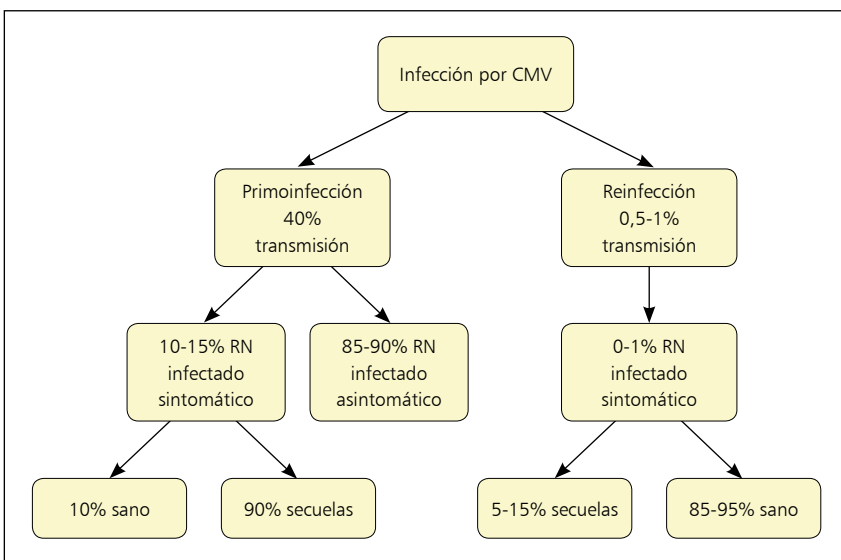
Infección por CMV

Primoinfección
40%
transmisión

Reinfección
0,5-1%
transmisión

10-15% RN
infectado
sintomático

85-90% RN
infectado
asintomático

0-1% RN
infectado
sintomático

10% sano

90% secuelas

5-15% secuelas

85-95% sano